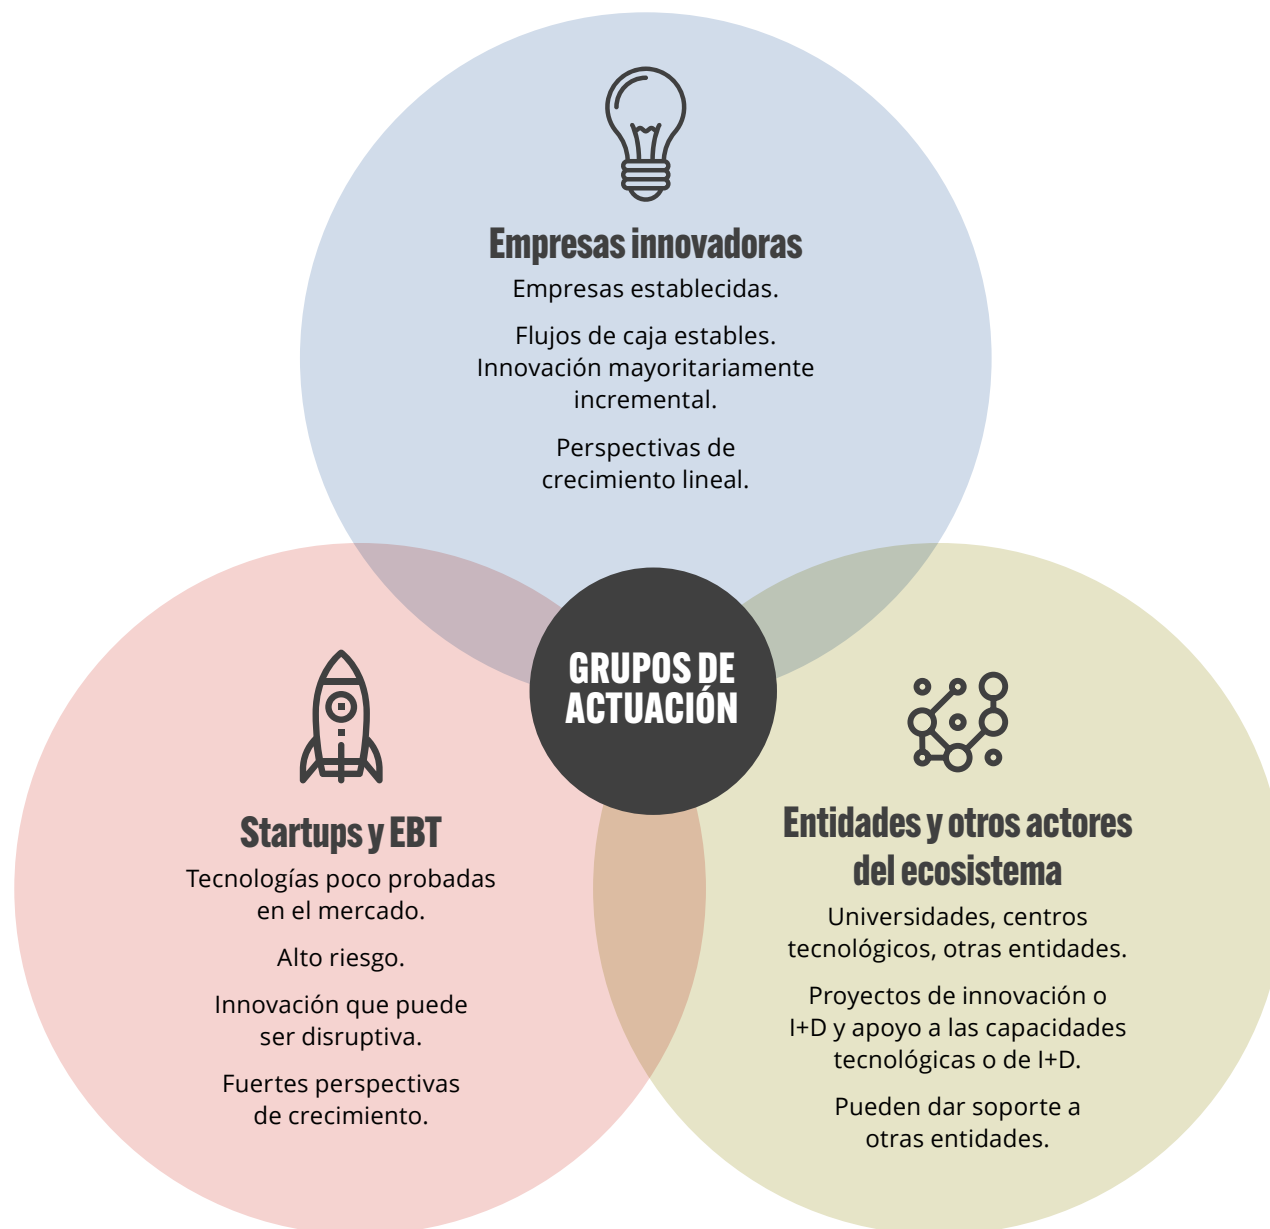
Empresas innovadoras

Empresas establecidas.

Flujos de caja estables. Innovación mayoritariamente incremental.

Perspectivas de crecimiento lineal.

GRUPOS DE ACTUACIÓN

Startups y EBT

Tecnologías poco probadas en el mercado.

Alto riesgo.

Innovación que puede ser disruptiva.

Fuertes perspectivas de crecimiento.

Entidades y otros actores del ecosistema

Universidades, centros tecnológicos, otras entidades.

Proyectos de innovación o I+D y apoyo a las capacidades tecnológicas o de I+D.

Pueden dar soporte a otras entidades.